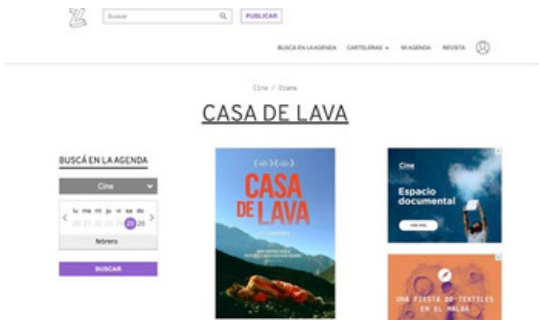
Buscar

PUBLICAR

BUSCÁ EN LA AGENDA CARTELERAS MI AGENDA REVISTA

Cine / Drama

CASA DE LAVA

BUSCÁ EN LA AGENDA

Cine

lu ma mi ju vi sa do

21 22 23 24 25 26

febrero

BUSCAR

CASA DE LAVA

Cine

Espacio documental

UNA FIESTA DE TEXTILES EN EL MALBA